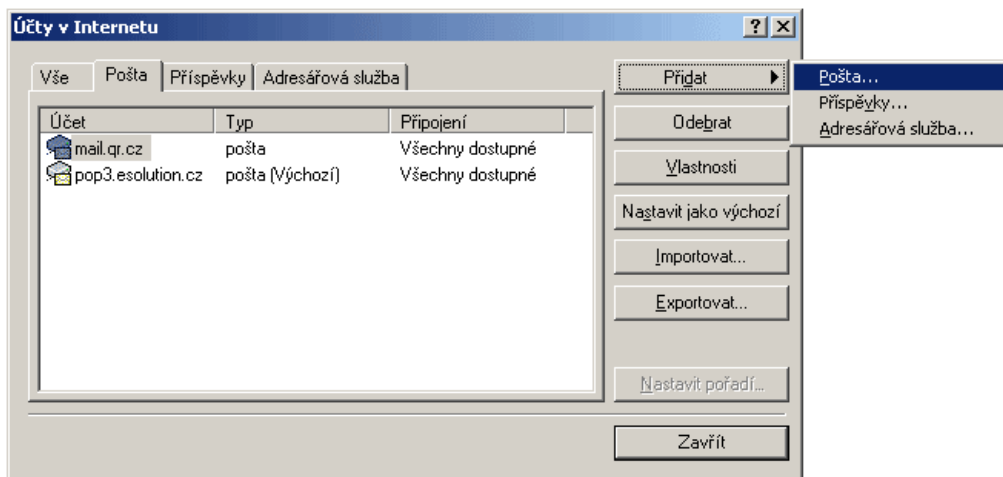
Účty v Internetu

? X

Vše Pošta Příspěvky Adresářová služba

| Účet | Typ | Připojení |
|---|---|---|
| mail.qr.cz | pošta | Všechny dostupné |
| pop3.esolution.cz | pošta (Výchozí) | Všechny dostupné |

Přidat
Pošta...
Příspěvky...
Adresářová služba...

Odebrat

Vlastnosti

Nastavit jako výchozí

Importovat...

Exportovat...

Nastavit pořadí...

Zavřít